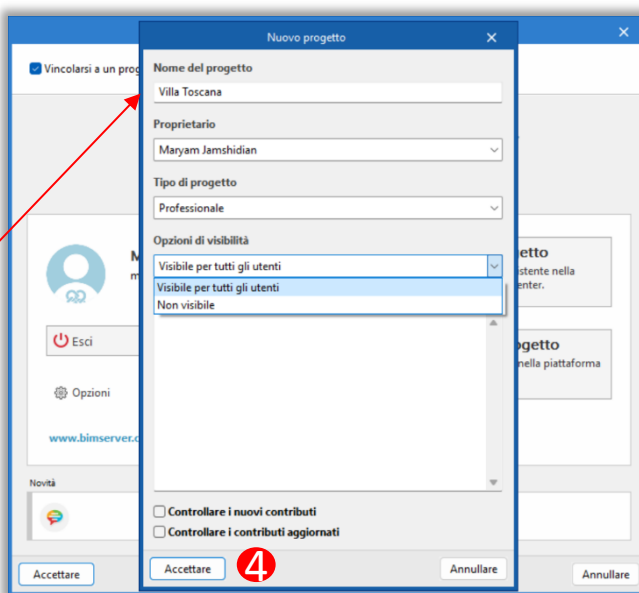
Vincolarsi a un prog

M
m

Esci

Opzioni

www.bimserver.c

Novità

getto
stente nella
enter.

ogetto
nella piattaforma

Accettare

Annullare

Nuovo progetto

Nome del progetto
Villa Toscana

Proprietario
Maryam Jamshidian

Tipo di progetto
Professionale

Opzioni di visibilità
Visibile per tutti gli utenti
Visibile per tutti gli utenti
Non visibile

Controllare i nuovi contributi
Controllare i contributi aggiornati

Accettare
4
Annullare